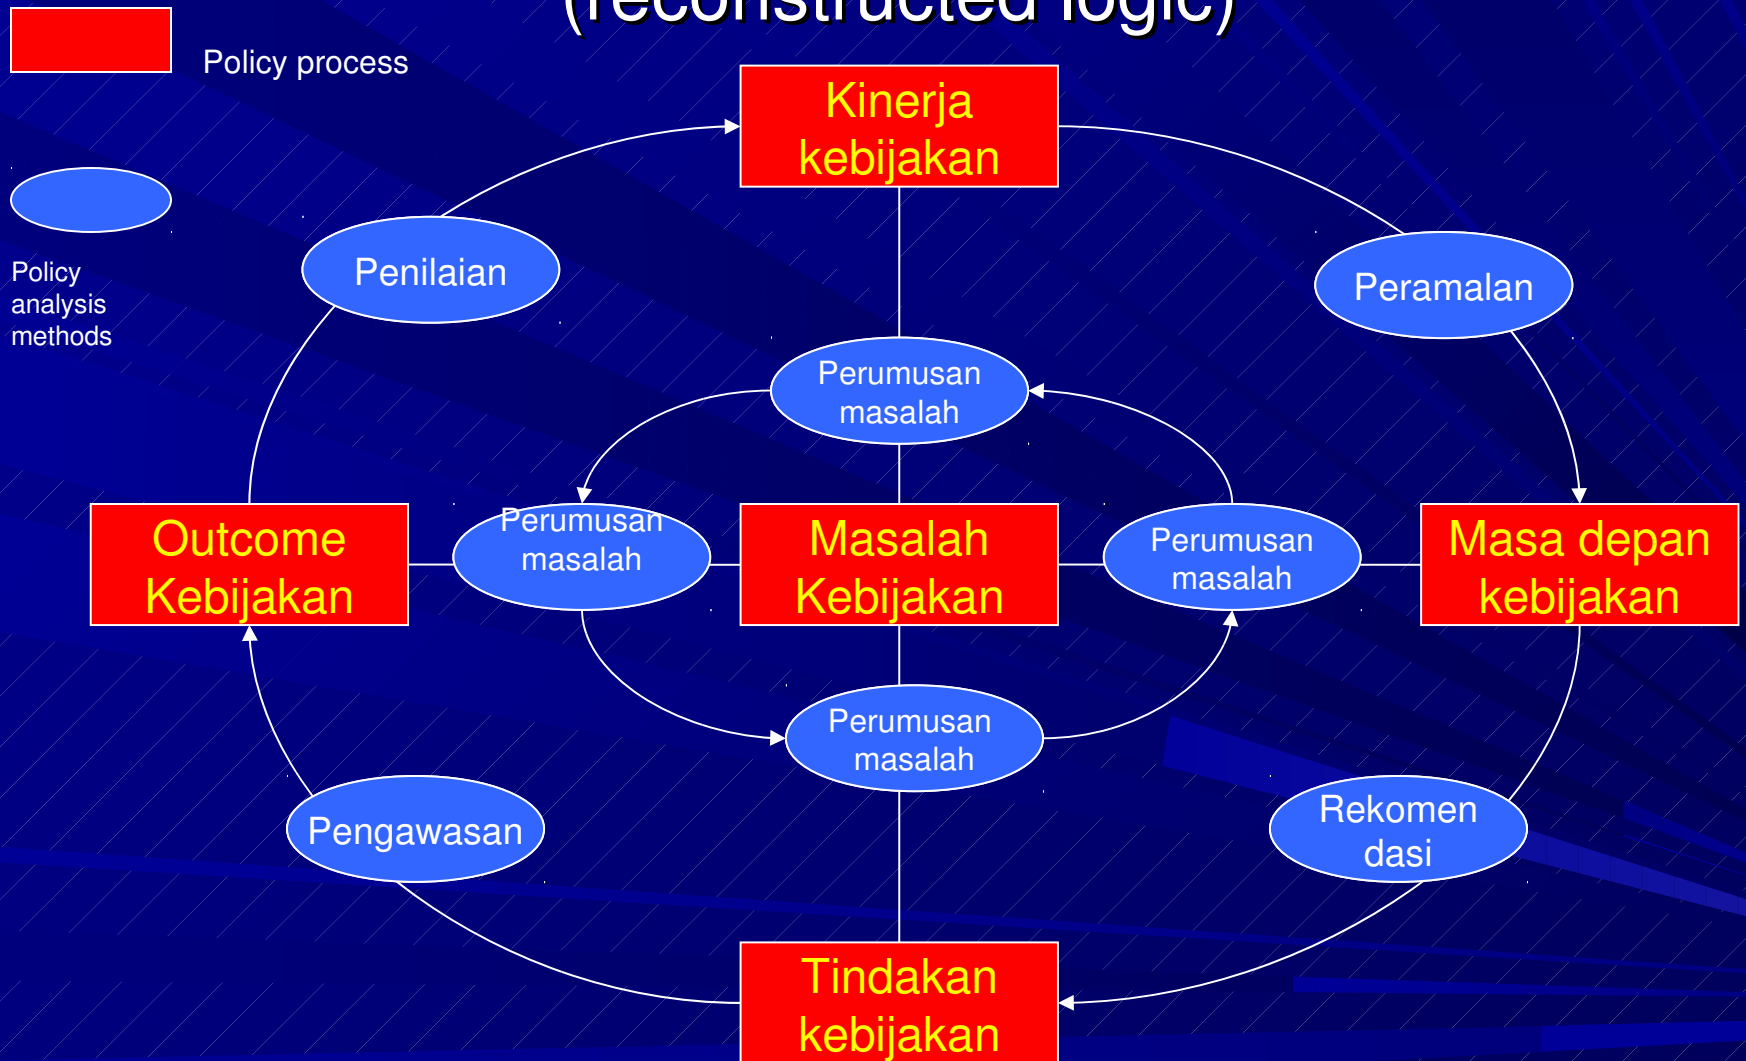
(reconstructed logic)

Policy process

Policy analysis methods

Kinerja kebijakan

Penilaian

Peramalan

Perumusan masalah

Outcome Kebijakan

Perumusan masalah

Masalah Kebijakan

Perumusan masalah

Masa depan kebijakan

Perumusan masalah

Pengawasan

Rekomen dasi

Tindakan kebijakan